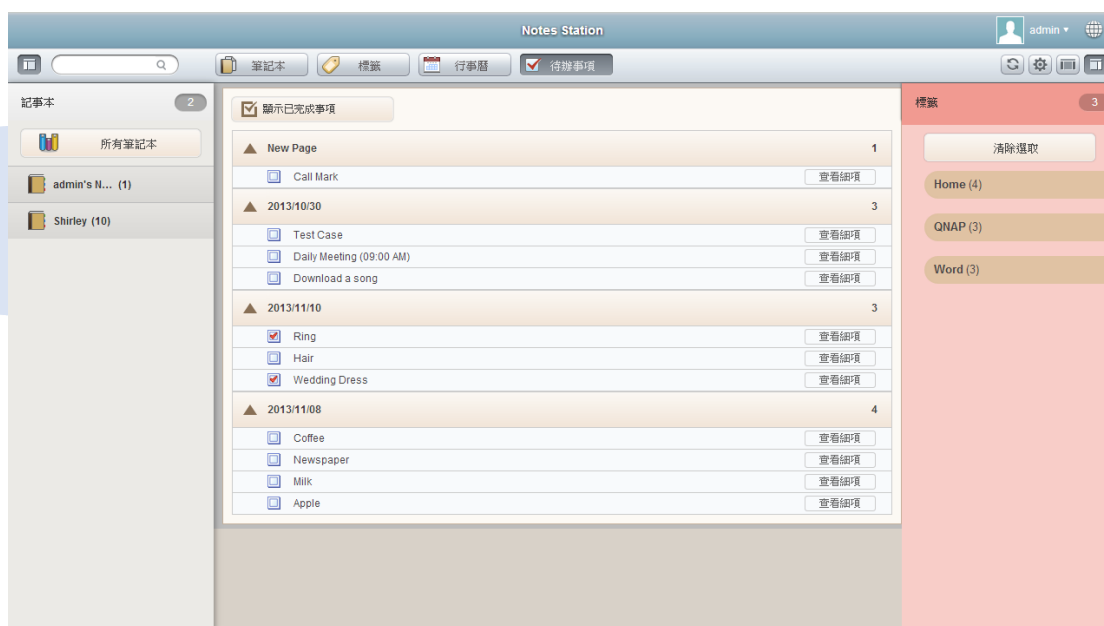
Notes Station

admin ▾

筆記本 標籤 行事曆 待辦事項

記事本 2

所有筆記本

admin's N... (1)

Shirley (10)

顯示已完成事項

New Page 1

Call Mark 查看細項

2013/10/30 3

Test Case 查看細項

Daily Meeting (09:00 AM) 查看細項

Download a song 查看細項

2013/11/10 3

Ring 查看細項

Hair 查看細項

Wedding Dress 查看細項

2013/11/08 4

Coffee 查看細項

Newspaper 查看細項

Milk 查看細項

Apple 查看細項

標籤 3

清除選取

Home (4)

QNAP (3)

Word (3)